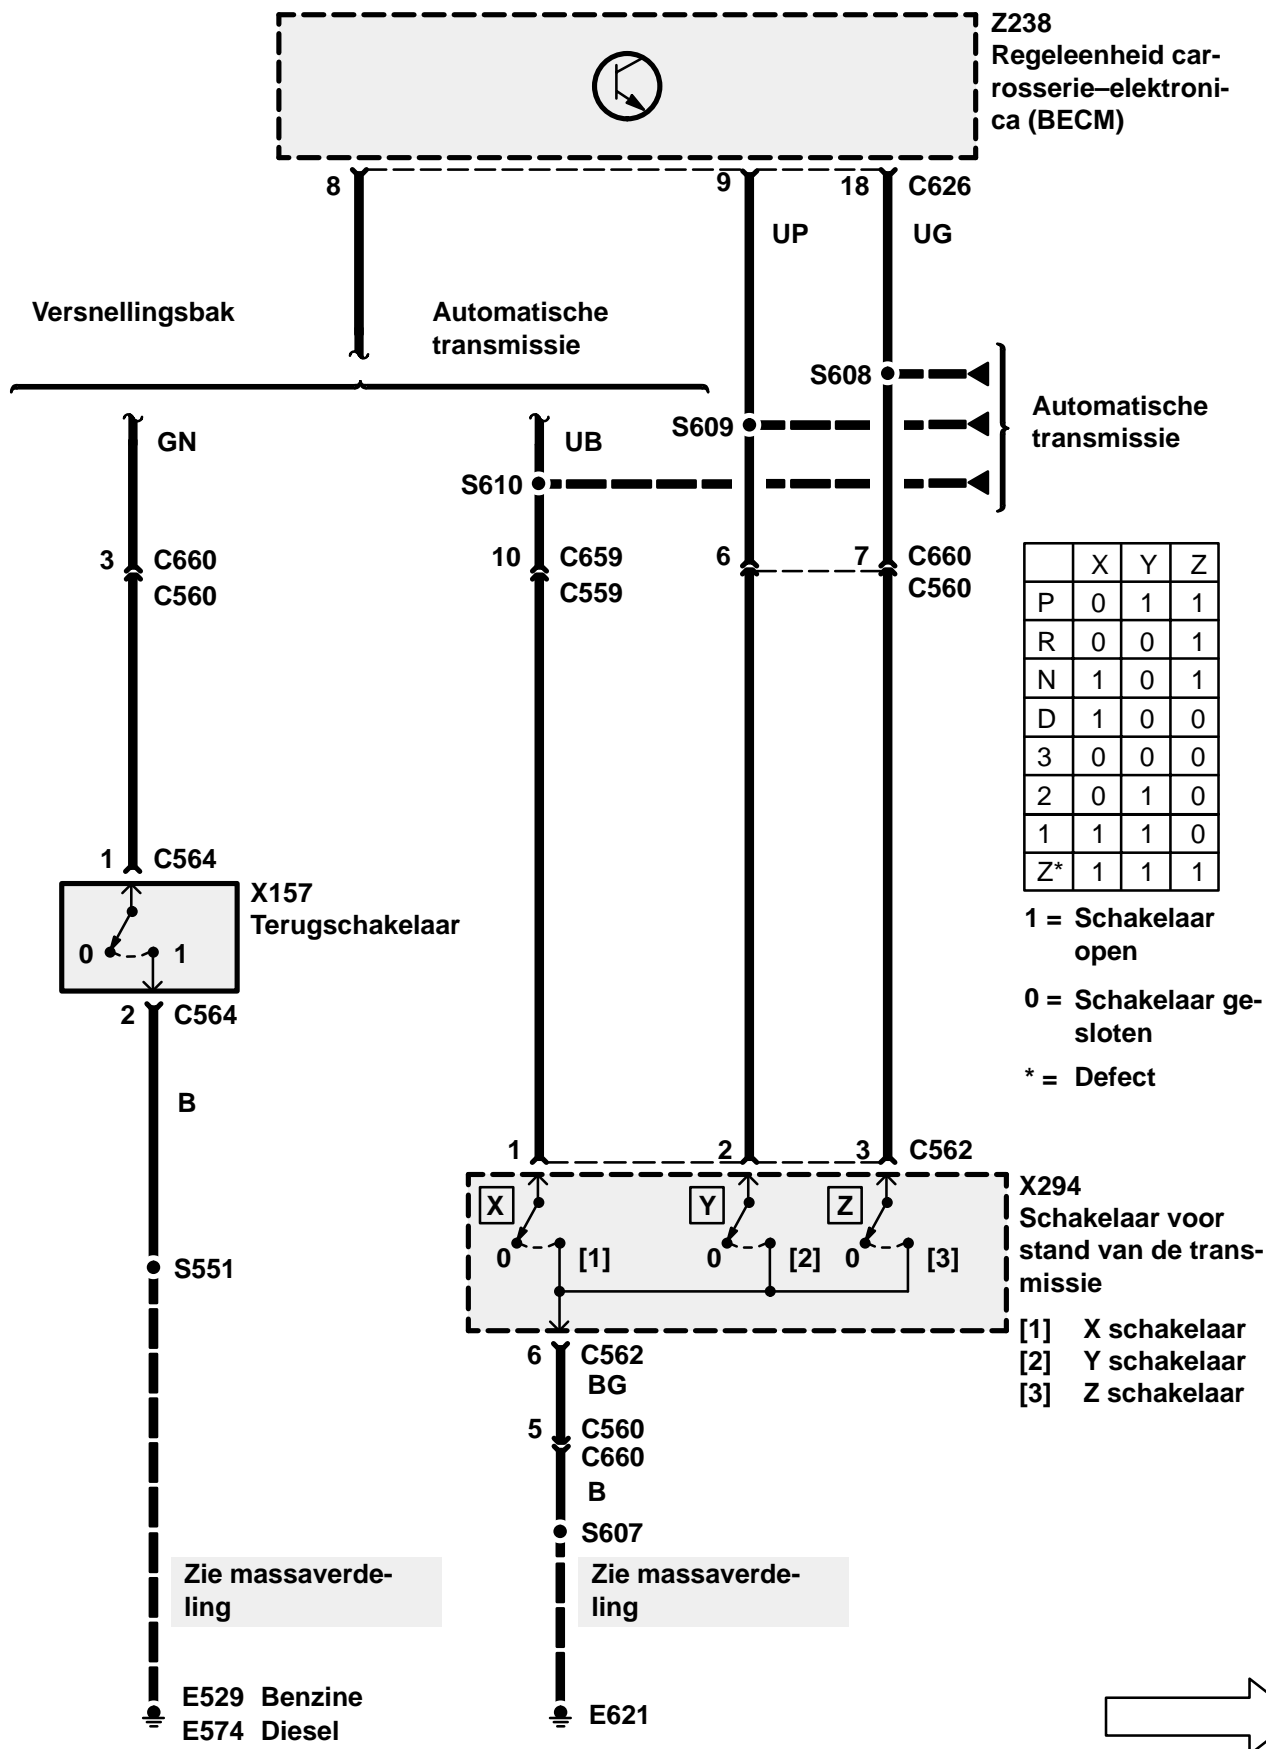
Z238
Regeleenheid carrosserie–elektronica (BECM)

8
9
18
C626
UP
UG

Versnellingsbak
Automatische transmissie

S608
S609
S610
Automatische transmissie

GN
UB

3 C660
C560
10 C659
C559
6
7 C660
C560

| | X | Y | Z |
|---|---|---|---|
| P | 0 | 1 | 1 |
| R | 0 | 0 | 1 |
| N | 1 | 0 | 1 |
| D | 1 | 0 | 0 |
| 3 | 0 | 0 | 0 |
| 2 | 0 | 1 | 0 |
| 1 | 1 | 1 | 0 |
| Z* | 1 | 1 | 1 |

1 = Schakelaar open
0 = Schakelaar gesloten
* = Defect

1 C564
X157
Terugschakelaar
0
1
2 C564

B

1
2
3 C562
X294
Schakelaar voor stand van de transmissie
X
Y
Z
0 [1]
0 [2]
0 [3]

[1] X schakelaar
[2] Y schakelaar
[3] Z schakelaar

S551

6 C562
BG
5 C560
C660
B
S607

Zie massaverdeling
Zie massaverdeling

E529 Benzine
E574 Diesel
E621